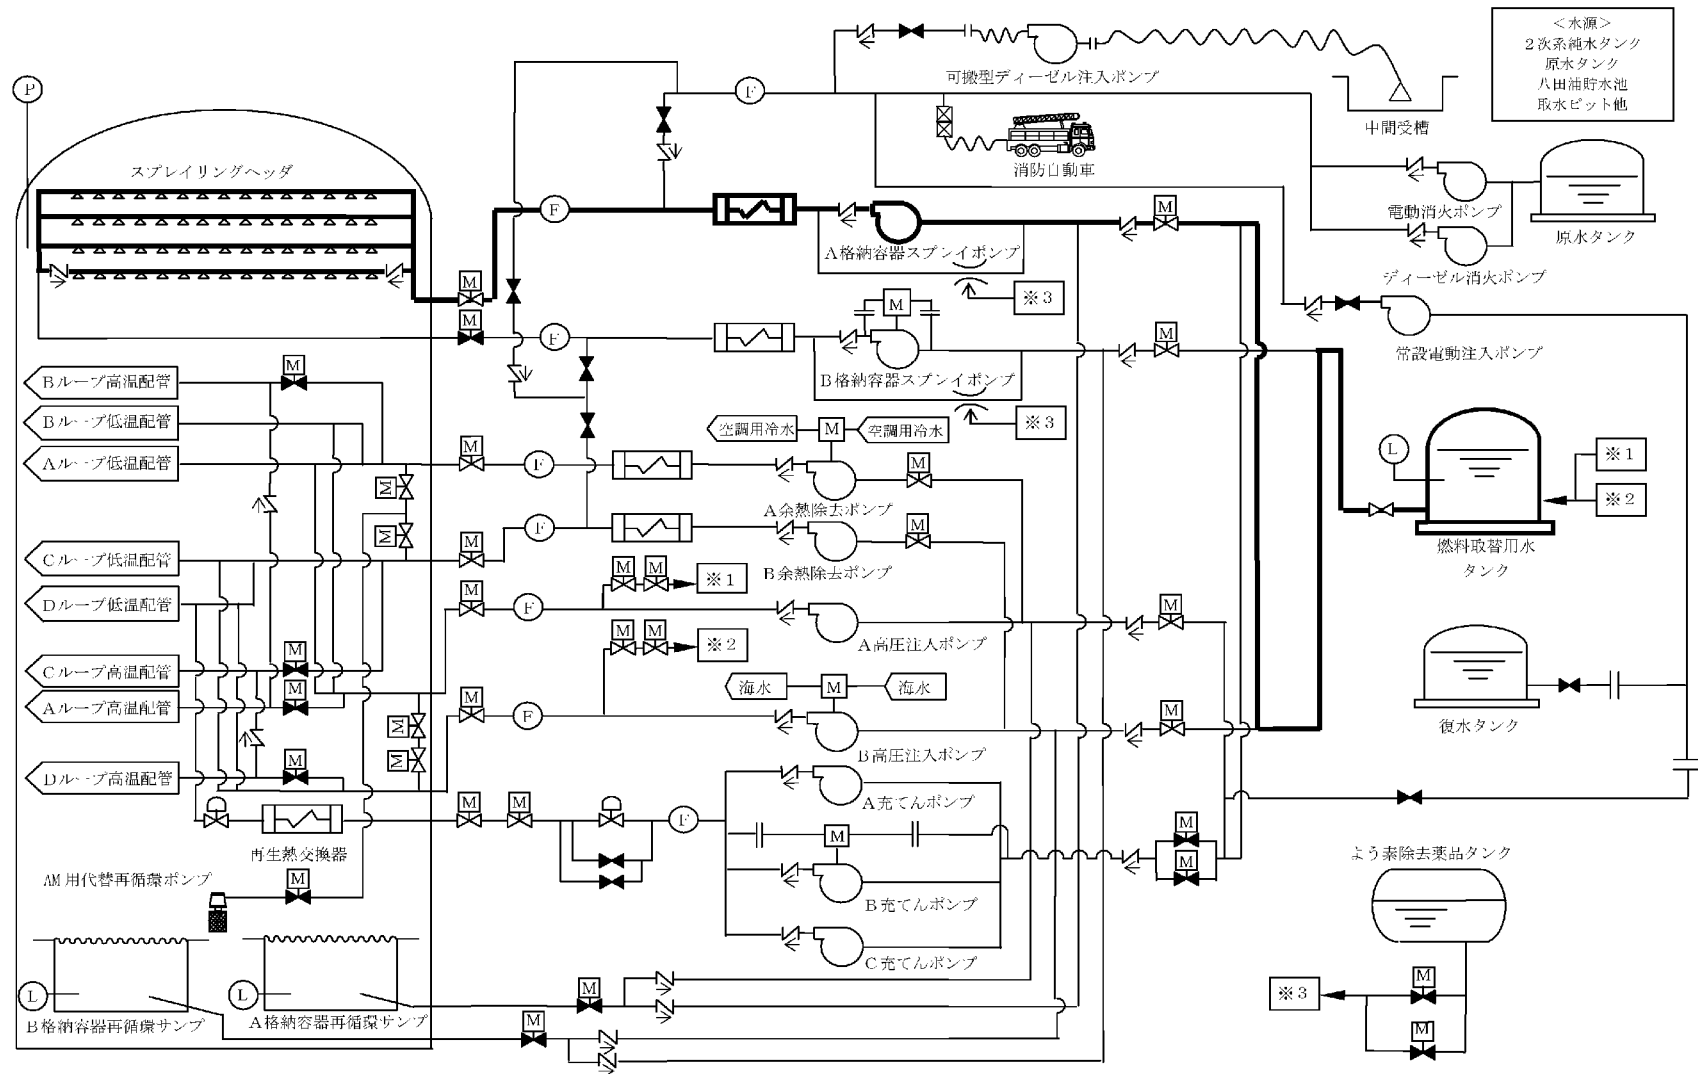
<水源>
2次系純水タンク
原水タンク
八田袖貯水池
取水ピット他

可搬型ディーゼル注入ポンプ

中間受槽

P

F

消防自動車

スプレイリングヘッダ

電動消火ポンプ

原水タンク

M

F

A格納容器スプレイポンプ

ディーゼル消火ポンプ

M

※3

M

M

F

M

常設電動注入ポンプ

B格納容器スプレイポンプ

Bループ高温配管

M

Bループ低温配管

※3

空調用冷水

M

空調用冷水

Aループ低温配管

M

F

L

※1

M

M

A余熱除去ポンプ

※2

M

F

M

Cループ低温配管

B余熱除去ポンプ

燃料取替用水タンク

M

M

M

※1

M

Dループ低温配管

F

M

A高圧注入ポンプ

M

M

※2

Cループ高温配管

M

海水

M

海水

Aループ高温配管

M

復水タンク

M

M

F

M

M

B高圧注入ポンプ

Dループ高温配管

M

A充てんポンプ

M

M

F

M

再生熱交換器

M

M

AM用代替再循環ポンプ

M

B充てんポンプ

よう素除去薬品タンク

C充てんポンプ

L

L

M

M

※3

B格納容器再循環サンプ

A格納容器再循環サンプ

M

M